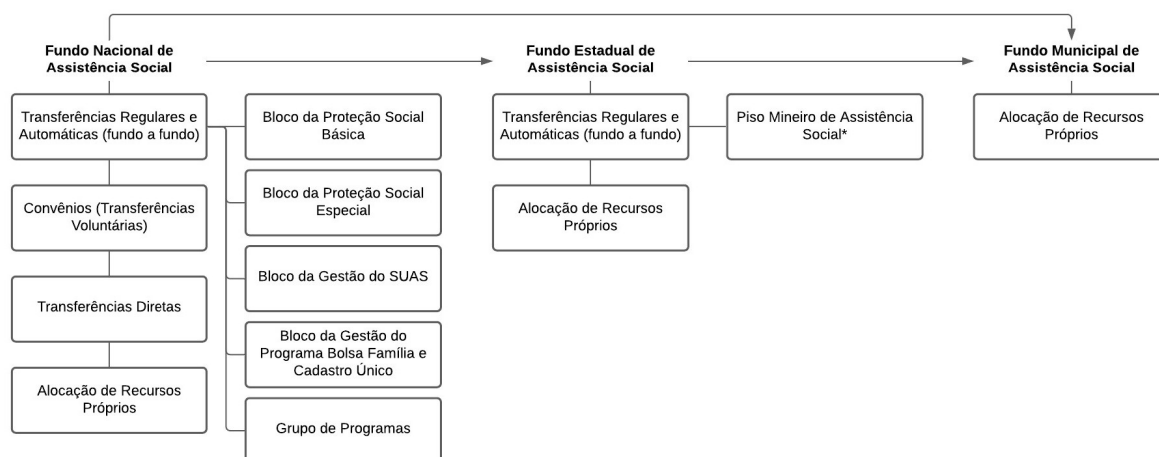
Fundo Nacional de Assistência Social

Transferências Regulares e Automáticas (fundo a fundo)

Bloco da Proteção Social Básica

Bloco da Proteção Social Especial

Bloco da Gestão do SUAS

Bloco da Gestão do Programa Bolsa Família e Cadastro Único

Grupo de Programas

Convênios (Transferências Voluntárias)

Transferências Diretas

Alocação de Recursos Próprios

Fundo Estadual de Assistência Social

Transferências Regulares e Automáticas (fundo a fundo)

Piso Mineiro de Assistência Social*

Alocação de Recursos Próprios

Fundo Municipal de Assistência Social

Alocação de Recursos Próprios